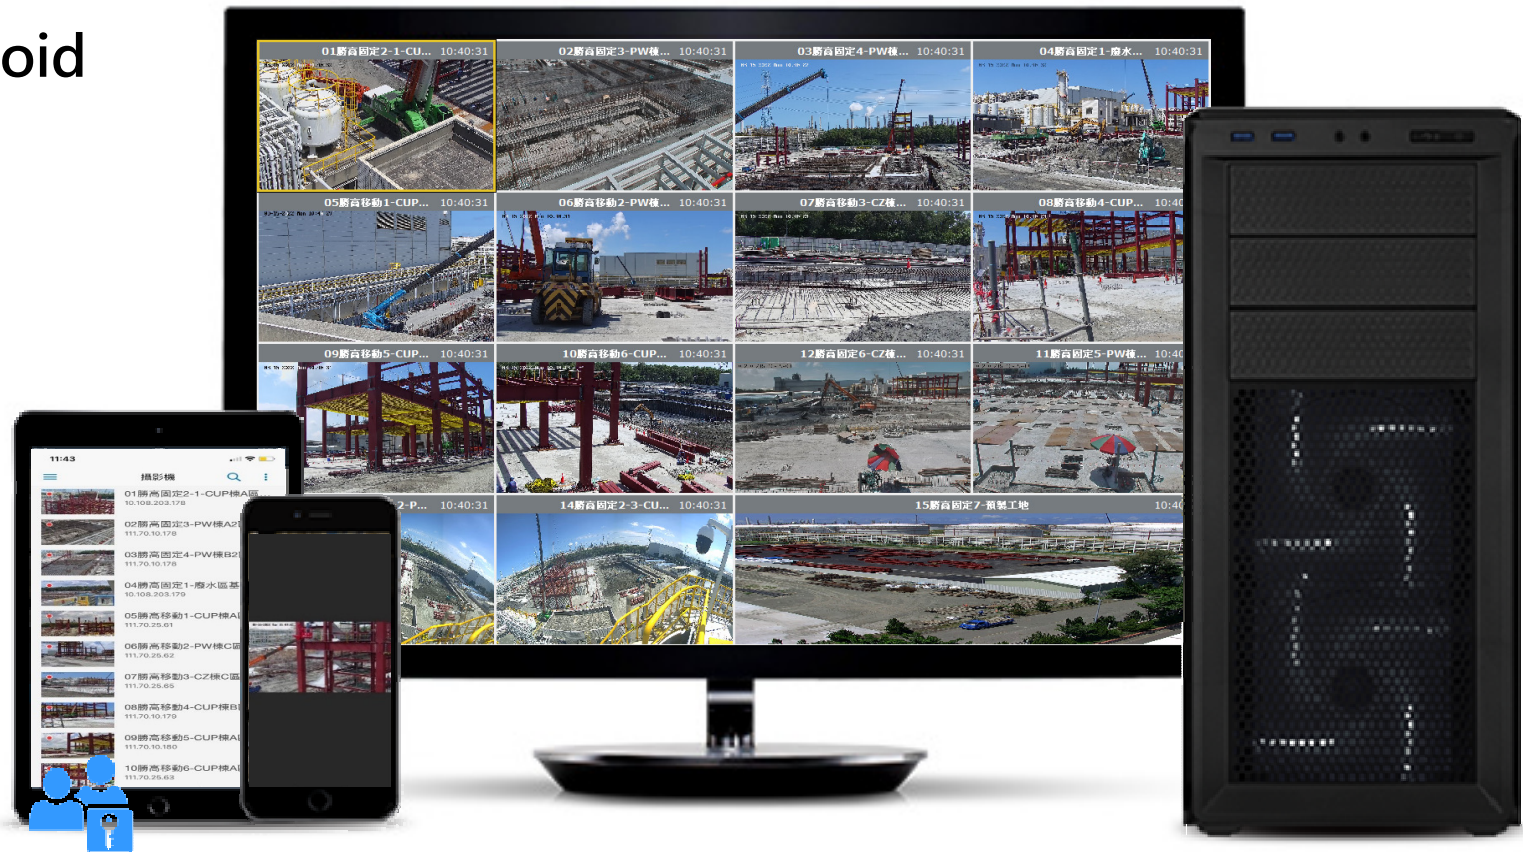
oid

01勝高固定2-1-CU... 10:40:31
02勝高固定3-PW棟... 10:40:31
03勝高固定4-PW棟... 10:40:31
04勝高固定1-廢水... 10:40:31
05勝高移動1-CUP... 10:40:31
06勝高移動2-PW棟... 10:40:31
07勝高移動3-CZ棟... 10:40:31
08勝高移動4-CUP... 10:40
09勝高移動5-CUP... 10:40:31
10勝高移動6-CUP... 10:40:31
12勝高固定6-CZ棟... 10:40:31
11勝高固定5-PW棟... 10:40
2-P... 10:40:31
14勝高固定2-3-CU... 10:40:31
15勝高固定7-預製工地 10:40

11:43
攝影機
01勝高固定2-1-CUP棟A區
10.108.203.178
02勝高固定3-PW棟A2
111.70.10.178
03勝高固定4-PW棟B2
111.70.10.176
04勝高固定1-廢水區基
10.108.203.179
05勝高移動1-CUP棟A
111.70.25.61
06勝高移動2-PW棟C
111.70.25.62
07勝高移動3-CZ棟C區
111.70.25.65
08勝高移動4-CUP棟B
111.70.10.179
09勝高移動5-CUP棟A
111.70.10.180
10勝高移動6-CUP棟A
111.70.25.63